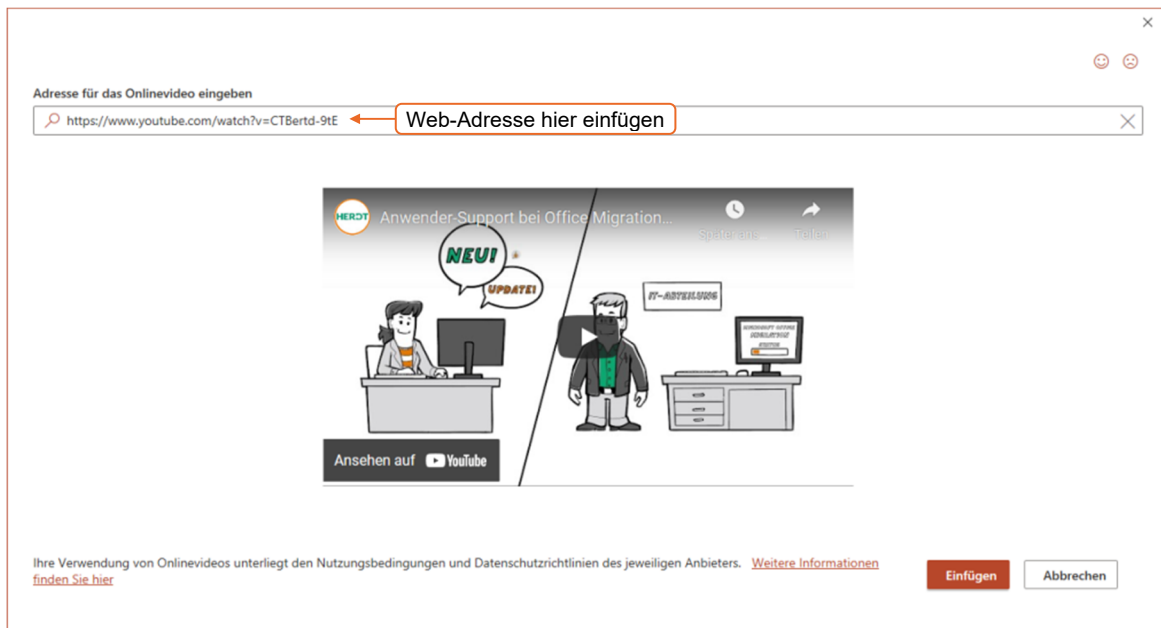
×

☺ ☹

Adresse für das Onlinevideo eingeben

https://www.youtube.com/watch?v=CTBertd-9tE

Web-Adresse hier einfügen

HERDT Anwender-Support bei Office Migration...

Später ans...

Teilen

NEU!

UPDATE!

IT-ABTEILUNG

MICROSOFT OFFICE MIGRATION

STATUS

Ansehen auf YouTube

Ihre Verwendung von Onlinevideos unterliegt den Nutzungsbedingungen und Datenschutzrichtlinien des jeweiligen Anbieters. Weitere Informationen finden Sie hier

Einfügen

Abbrechen